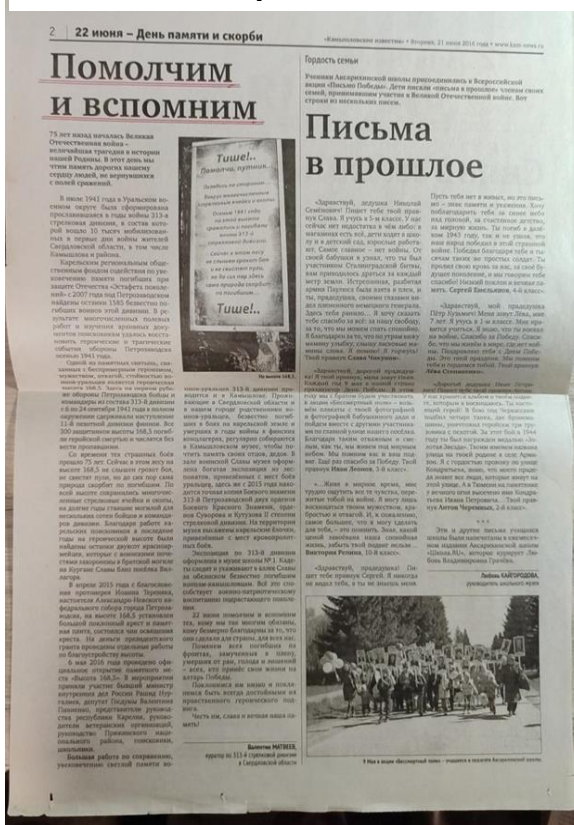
2 | 22 июня – День памяти и скорби

«Камышловские известия» • Вторник, 21 июня 2016 года • www.kam-news.ru

Помолчим и вспомним

75 лет назад началась Великая Отечественная война – величайшая трагедия в истории нашей Родины. В этот день мы чтим память дорогих нашему сердцу людей, не вернувшихся с полей сражений.

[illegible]

Тише!..
Помолчи, путник.
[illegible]
Тише!..

На высоте 168,5

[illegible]

Валентин МАТВЕЕВ,
курсант из 313-й стрелковой дивизии в Свердловской области

Гордость семьи

Ученики Аксарихинской школы присоединились к Всероссийской акции «Письмо Победы». Дети писали «письма в прошлое» членам своих семей, принимавшим участие в Великой Отечественной войне. Вот строки из нескольких писем.

Письма в прошлое

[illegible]

Любовь КАИГОРОДОВА, руководитель школьного музея

У нас в школе «Бессмертный полк» – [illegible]